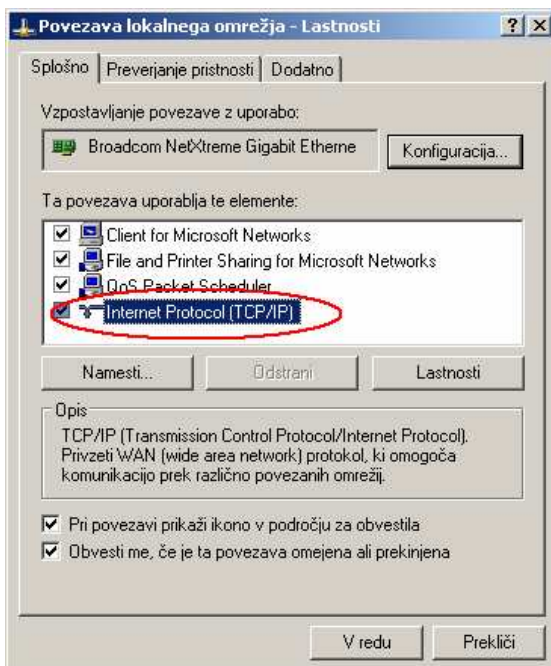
Povezava lokalnega omrežja - Lastnosti
?
X
Splošno
Preverjanje pristnosti
Dodatno
Vzpostavljanje povezave z uporabo:
Broadcom NetXtreme Gigabit Etherne
Konfiguracija...
Ta povezava uporablja te elemente:
Client for Microsoft Networks
File and Printer Sharing for Microsoft Networks
QoS Packet Scheduler
Internet Protocol (TCP/IP)
Namesti...
Odstrani
Lastnosti
Opis
TCP/IP (Transmission Control Protocol/Internet Protocol). Privzeti WAN (wide area network) protokol, ki omogoča komunikacijo prek različno povezanih omrežij.
Pri povezavi prikaži ikono v področju za obvestila
Obvesti me, če je ta povezava omejena ali prekinjena
V redu
Prekliči